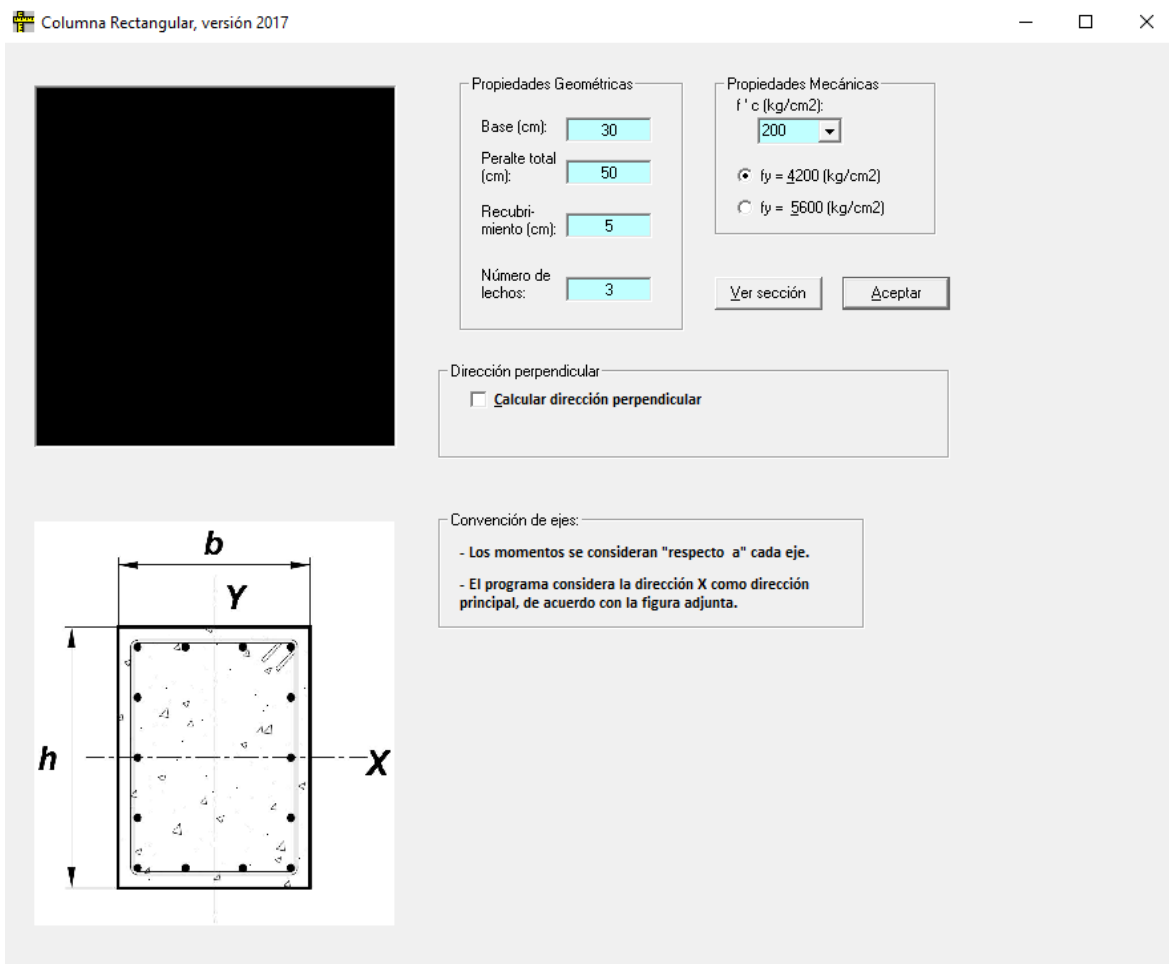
Columna Rectangular, versión 2017

Propiedades Geométricas
Base (cm): 30
Peralte total (cm): 50
Recubrimiento (cm): 5
Número de lechos: 3

Propiedades Mecánicas
f ' c (kg/cm2):
200
fy = 4200 (kg/cm2)
fy = 5600 (kg/cm2)

Ver sección
Aceptar

Dirección perpendicular
Calcular dirección perpendicular

b
Y
h
X

Convención de ejes:
- Los momentos se consideran "respecto a" cada eje.
- El programa considera la dirección X como dirección principal, de acuerdo con la figura adjunta.